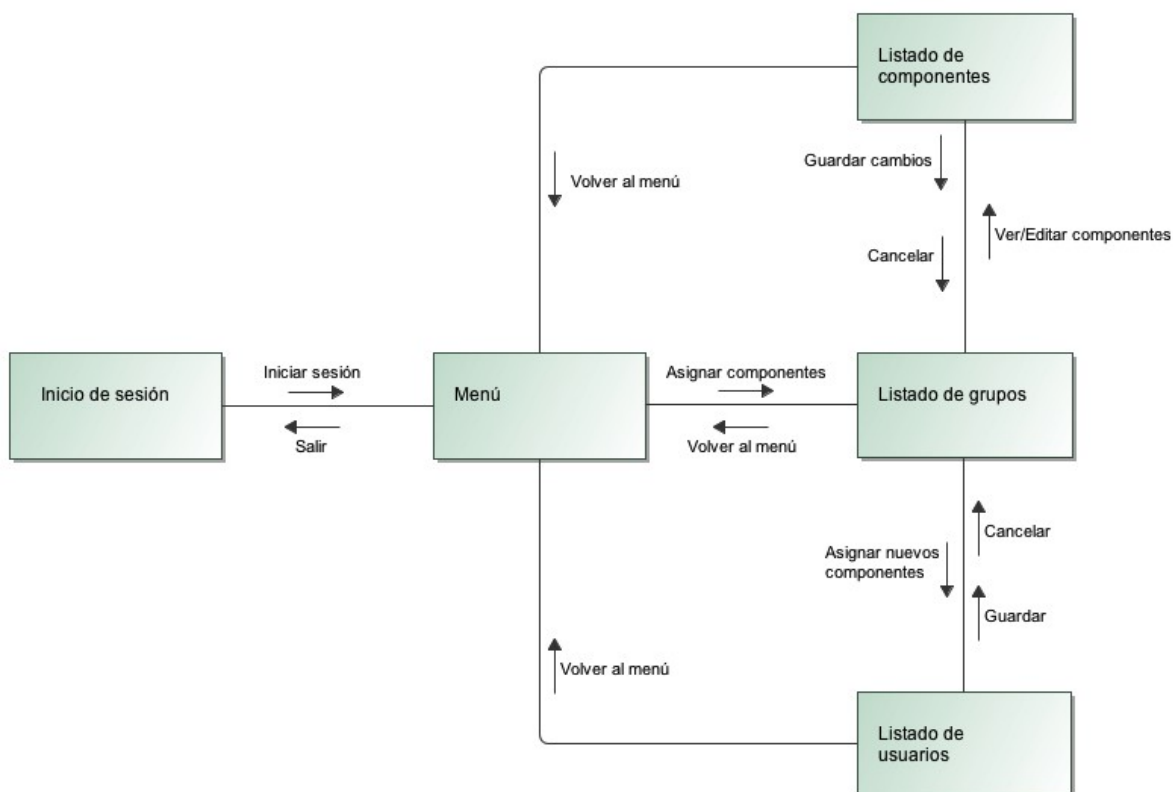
Listado de componentes

Volver al menú

Guardar cambios

Ver/Editar componentes

Cancelar

Inicio de sesión

Iniciar sesión

Salir

Menú

Asignar componentes

Volver al menú

Listado de grupos

Cancelar

Asignar nuevos componentes

Guardar

Volver al menú

Listado de usuarios